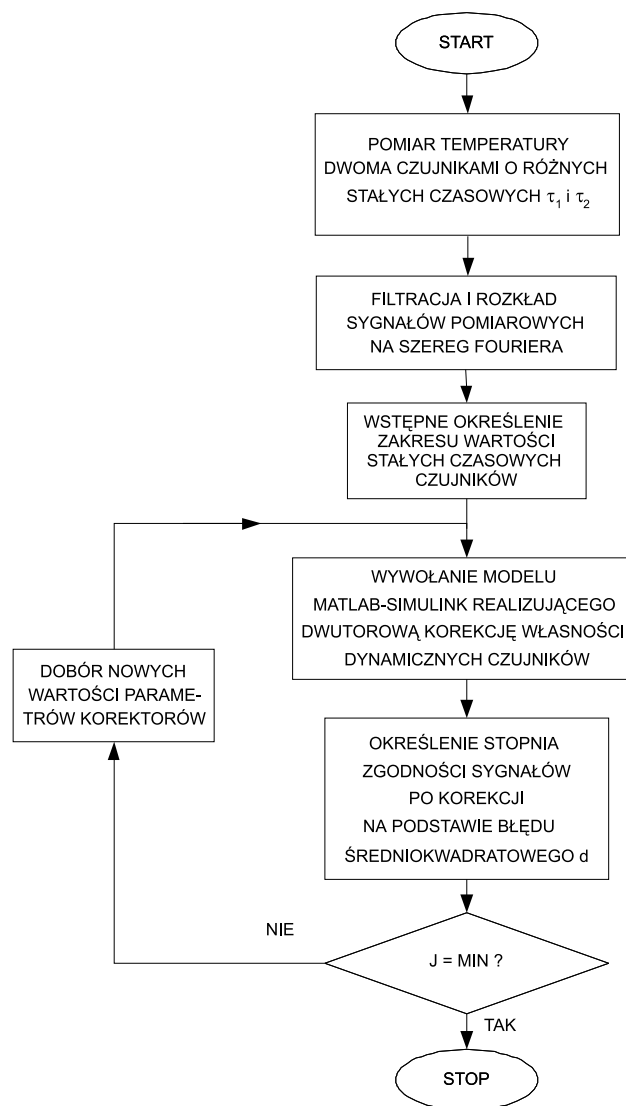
START

POMIAR TEMPERATURY DWOMA CZUJNIKAMI O RÓŻNYCH STAŁYCH CZASOWYCH $\tau_1$ i $\tau_2$

FILTRACJA I ROZKŁAD SYGNAŁÓW POMIAROWYCH NA SZEREG FOURIERA

WSTĘPNE OKREŚLENIE ZAKRESU WARTOŚCI STAŁYCH CZASOWYCH CZUJNIKÓW

WYWOŁANIE MODELU MATLAB-SIMULINK REALIZUJĄCEGO DWUTOROWĄ KOREKCJĘ WŁASNOŚCI DYNAMICZNYCH CZUJNIKÓW

DOBÓR NOWYCH WARTOŚCI PARAMETRÓW KOREKTORÓW

OKREŚLENIE STOPNIA ZGODNOŚCI SYGNAŁÓW PO KOREKCJI NA PODSTAWIE BŁĘDU ŚREDNIOKWADRATOWEGO d

NIE

J = MIN ?

TAK

STOP